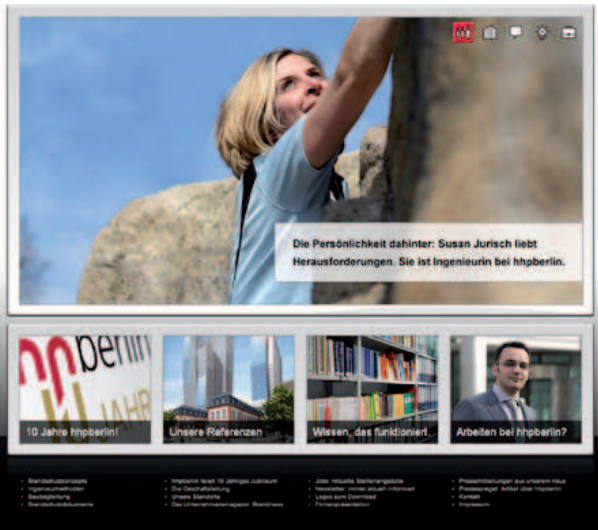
Die Persönlichkeit dahinter: Susan Jurisch liebt Herausforderungen. Sie ist Ingenieurin bei hhpberlin.

hhpberlin
10 JAHRE

10 Jahre hhpberlin!

Unsere Referenzen

Wissen, das funktioniert

Arbeiten bei hhpberlin?

Brandschutzkonzepte
Ingenieurmethoden
Baubegleitung
Brandschutzdokumente

hhpberlin feiert 10 Jähriges Jubiläum
Die Geschäftsleitung
Unsere Standorte
Das Unternehmensmagazin: Brandnews

Jobs: Aktuelle Stellenangebote
Newsletter: immer aktuell informiert
Logos zum Download
Firmenpräsentation

Pressemitteilungen aus unserem Haus
Pressespiegel: Artikel über hhpberlin
Kontakt
Impressum